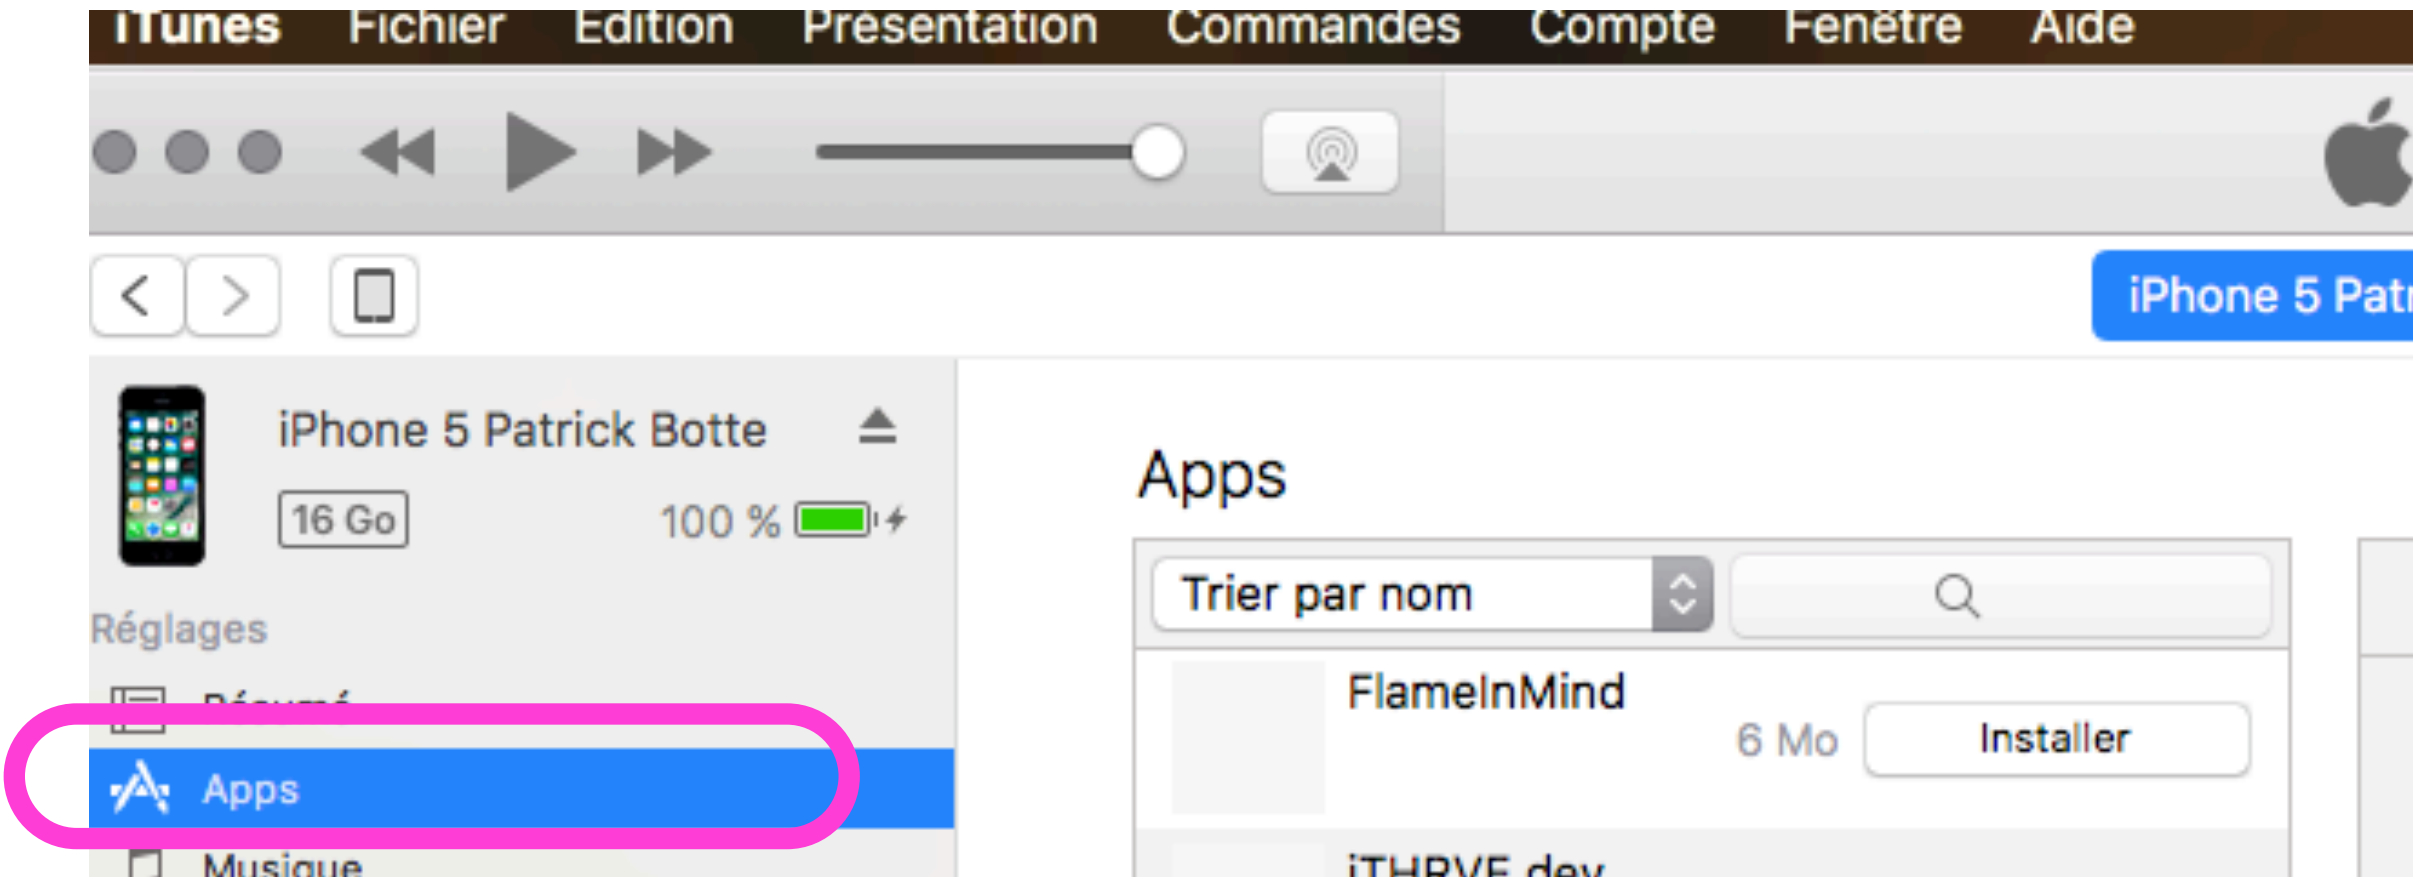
iTunes Fichier Edition Présentation Commandes Compte Fenêtre Aide

iPhone 5 Patr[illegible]

iPhone 5 Patrick Botte

16 Go

100 %

Réglages

Résumé

Apps

Musique

Apps

Trier par nom

FlameInMind

6 Mo

Installer

iTHRVE dev